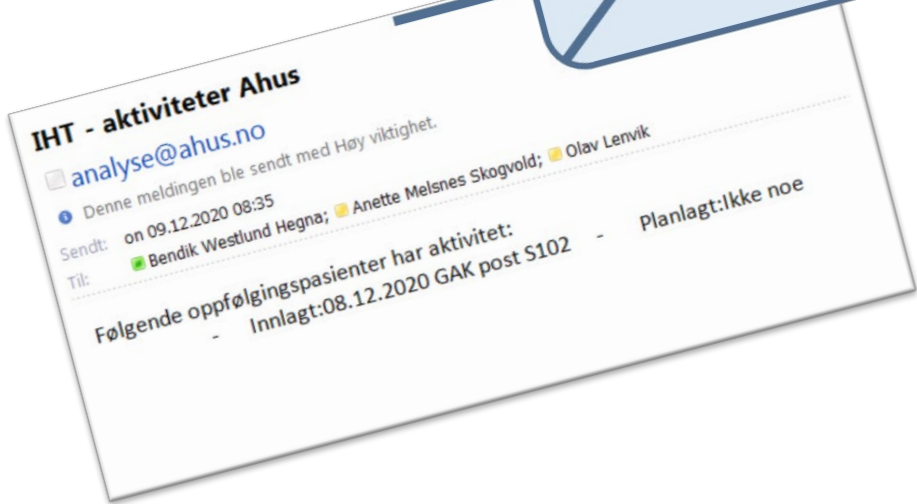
IHT - aktiviteter Ahus

analyse@ahus.no

Denne meldingen ble sendt med Høy viktighet.

Sendt: on 09.12.2020 08:35

Til: Bendik Westlund Hegna; Anette Melsnes Skogvold; Olav Lenvik

Følgende oppfølgingspasienter har aktivitet:

- Innlagt:08.12.2020 GAK post S102 - Planlagt:Ikke noe